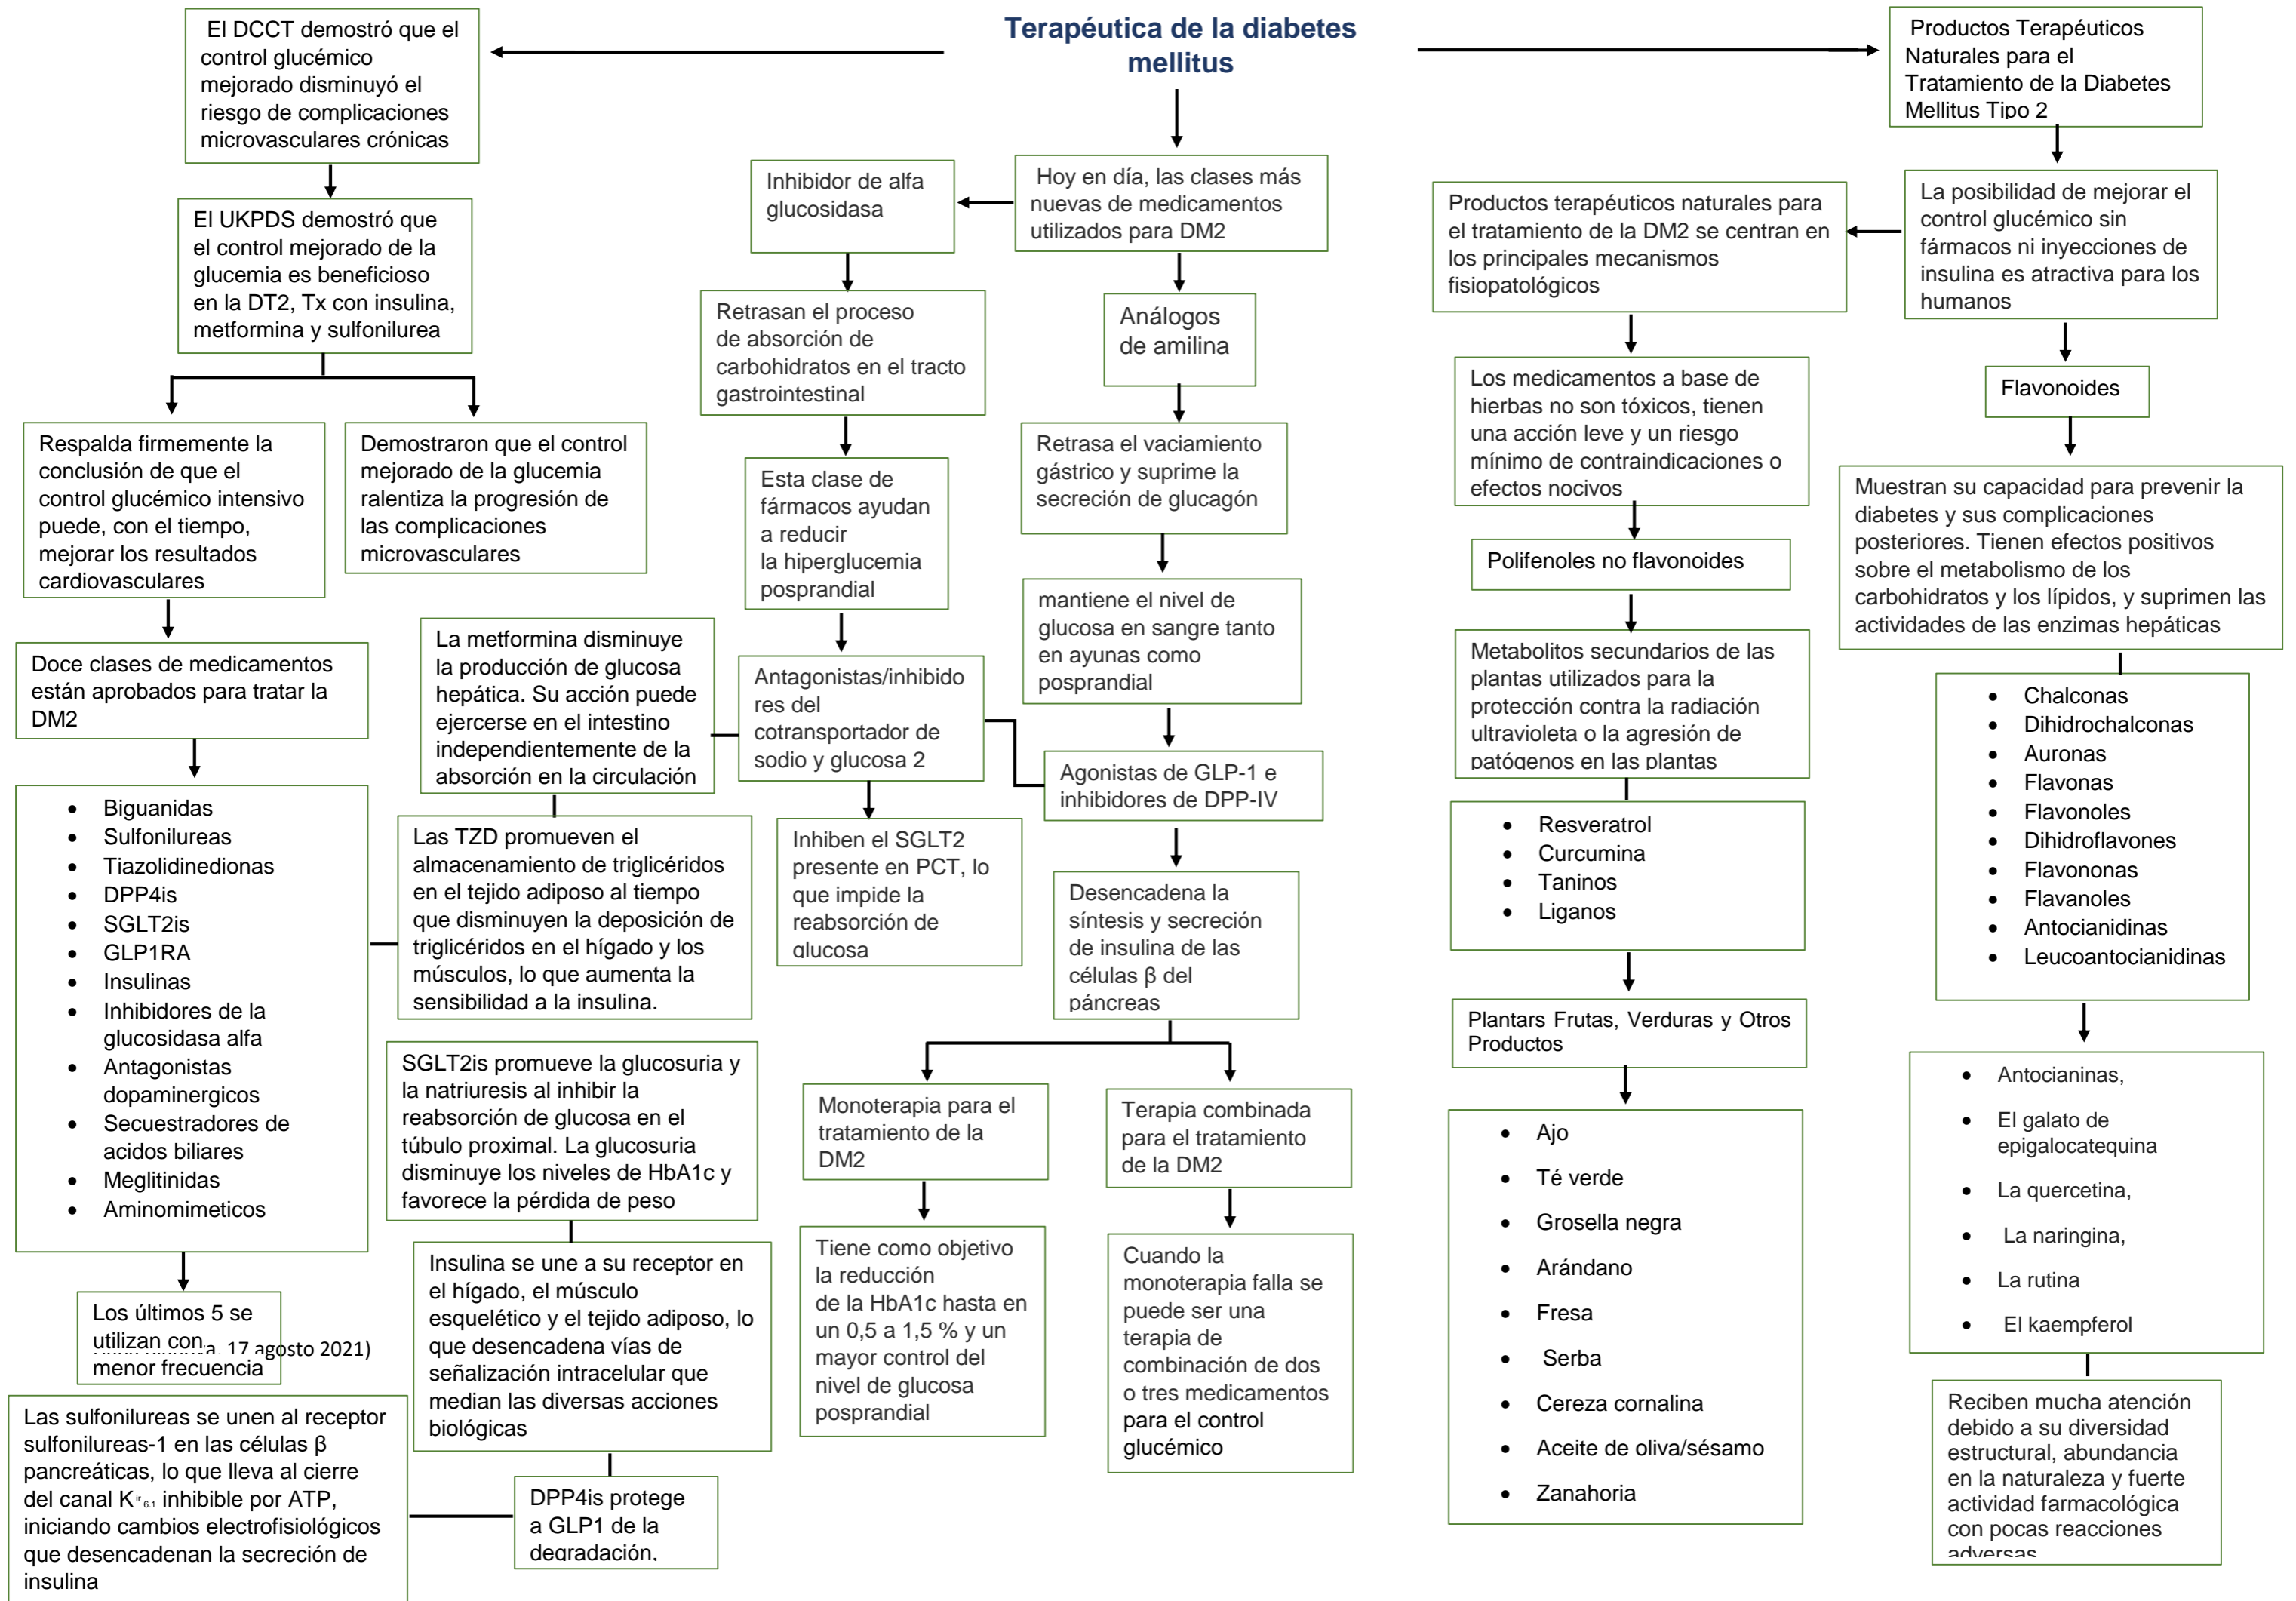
Terapéutica de la diabetes mellitus

El DCCT demostró que el control glucémico mejorado disminuyó el riesgo de complicaciones microvasculares crónicas

El UKPDS demostró que el control mejorado de la glucemia es beneficioso en la DT2, Tx con insulina, metformina y sulfonilurea

Respalda firmemente la conclusión de que el control glucémico intensivo puede, con el tiempo, mejorar los resultados cardiovasculares

Demostraron que el control mejorado de la glucemia ralentiza la progresión de las complicaciones microvasculares

Doce clases de medicamentos están aprobados para tratar la DM2

- Biguanidas
- Sulfonilureas
- Tiazolidinedionas
- DPP4is
- SGLT2is
- GLP1RA
- Insulinas
- Inhibidores de la glucosidasa alfa
- Antagonistas dopaminergicos
- Secuestradores de acidos biliares
- Meglitinidas
- Aminomimeticos

Los últimos 5 se utilizan con menor frecuencia

a, 17 agosto 2021)

Las sulfonilureas se unen al receptor sulfonilureas-1 en las células β pancreáticas, lo que lleva al cierre del canal K$_{ir6.1}$ inhibible por ATP, iniciando cambios electrofisiológicos que desencadenan la secreción de insulina

La metformina disminuye la producción de glucosa hepática. Su acción puede ejercerse en el intestino independientemente de la absorción en la circulación

Las TZD promueven el almacenamiento de triglicéridos en el tejido adiposo al tiempo que disminuyen la deposición de triglicéridos en el hígado y los músculos, lo que aumenta la sensibilidad a la insulina.

SGLT2is promueve la glucosuria y la natriuresis al inhibir la reabsorción de glucosa en el túbulo proximal. La glucosuria disminuye los niveles de HbA1c y favorece la pérdida de peso

Insulina se une a su receptor en el hígado, el músculo esquelético y el tejido adiposo, lo que desencadena vías de señalización intracelular que median las diversas acciones biológicas

DPP4is protege a GLP1 de la degradación.

Hoy en día, las clases más nuevas de medicamentos utilizados para DM2

Inhibidor de alfa glucosidasa

Retrasan el proceso de absorción de carbohidratos en el tracto gastrointestinal

Esta clase de fármacos ayudan a reducir la hiperglucemia posprandial

Antagonistas/inhibidores del cotransportador de sodio y glucosa 2

Inhiben el SGLT2 presente en PCT, lo que impide la reabsorción de glucosa

Análogos de amilina

Retrasa el vaciamiento gástrico y suprime la secreción de glucagón

mantiene el nivel de glucosa en sangre tanto en ayunas como posprandial

Agonistas de GLP-1 e inhibidores de DPP-IV

Desencadena la síntesis y secreción de insulina de las células β del páncreas

Monoterapia para el tratamiento de la DM2

Tiene como objetivo la reducción de la HbA1c hasta en un 0,5 a 1,5 % y un mayor control del nivel de glucosa posprandial

Terapia combinada para el tratamiento de la DM2

Cuando la monoterapia falla se puede ser una terapia de combinación de dos o tres medicamentos para el control glucémico

Productos Terapéuticos Naturales para el Tratamiento de la Diabetes Mellitus Tipo 2

La posibilidad de mejorar el control glucémico sin fármacos ni inyecciones de insulina es atractiva para los humanos

Productos terapéuticos naturales para el tratamiento de la DM2 se centran en los principales mecanismos fisiopatológicos

Los medicamentos a base de hierbas no son tóxicos, tienen una acción leve y un riesgo mínimo de contraindicaciones o efectos nocivos

Polifenoles no flavonoides

Metabolitos secundarios de las plantas utilizados para la protección contra la radiación ultravioleta o la agresión de patógenos en las plantas

- Resveratrol
- Curcumina
- Taninos
- Liganos

Plantars Frutas, Verduras y Otros Productos

- Ajo
- Té verde
- Grosella negra
- Arándano
- Fresa
- Serba
- Cereza cornalina
- Aceite de oliva/sésamo
- Zanahoria

Flavonoides

Muestran su capacidad para prevenir la diabetes y sus complicaciones posteriores. Tienen efectos positivos sobre el metabolismo de los carbohidratos y los lípidos, y suprimen las actividades de las enzimas hepáticas

- Chalconas
- Dihidrochalconas
- Auronas
- Flavonas
- Flavonoles
- Dihidroflavones
- Flavononas
- Flavanoles
- Antocianidinas
- Leucoantocianidinas

- Antocianinas,
- El galato de epigalocatequina
- La quercetina,
- La naringina,
- La rutina
- El kaempferol

Reciben mucha atención debido a su diversidad estructural, abundancia en la naturaleza y fuerte actividad farmacológica con pocas reacciones adversas